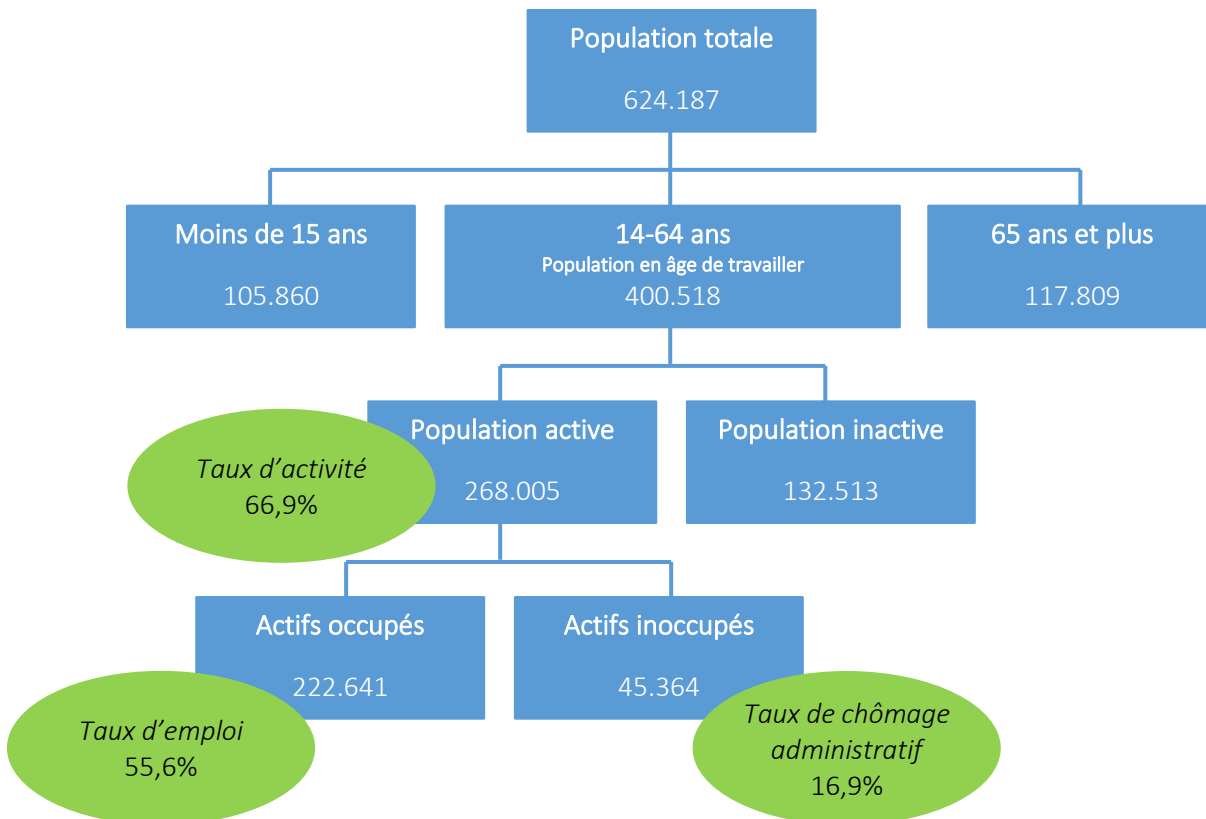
Population totale
624.187

Moins de 15 ans
105.860

14-64 ans
Population en âge de travailler
400.518

65 ans et plus
117.809

Population active
268.005

Taux d'activité
66,9%

Population inactive
132.513

Actifs occupés
222.641

Taux d'emploi
55,6%

Actifs inoccupés
45.364

Taux de chômage administratif
16,9%